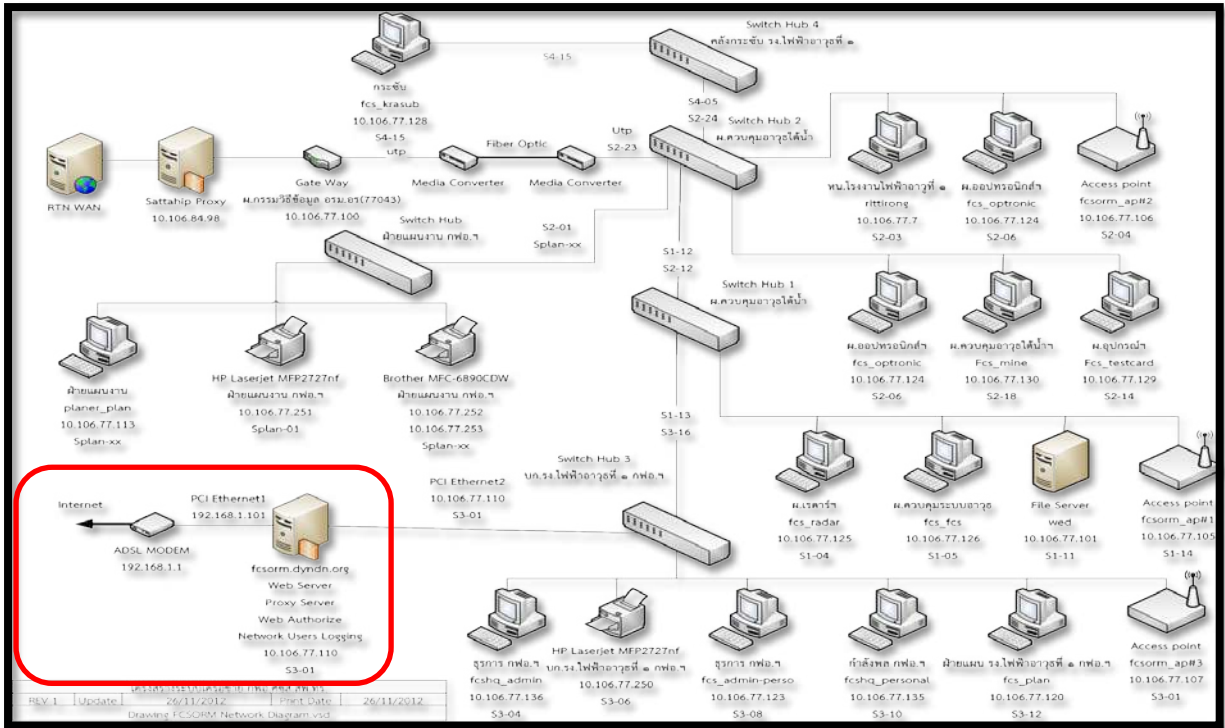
Switch Hub 4
คลังกระซับ รง.ไฟฟ้าอาวุธที่ ๑

S4-15

กระซับ
fcs_krasub
10.106.77.128
S4-15
utp

S4-05
S2-24
Switch Hub 2
ผ.ควบคุมอาวุธใต้น้ำ

Utp
S2-23

RTN WAN

Sattahip Proxy
10.106.84.98

Gate Way
ผ.กรรมวิธีข้อมูล อรม.อร(77043)
10.106.77.100

Fiber Optic
Media Converter
Media Converter

ทน.โรงงานไฟฟ้าอาวุธที่ ๑
rittirong
10.106.77.7
S2-03

ผ.ออปทรอนิกส์ฯ
fcs_optronic
10.106.77.124
S2-06

Access point
fcsorm_ap#2
10.106.77.106
S2-04

Switch Hub
ฝ่ายแผนงาน กฟอ.ฯ

S2-01
Splan-xx

S1-12
S2-12

Switch Hub 1
ผ.ควบคุมอาวุธใต้น้ำ

ผ.ออปทรอนิกส์ฯ
fcs_optronic
10.106.77.124
S2-06

ผ.ควบคุมอาวุธใต้น้ำฯ
Fcs_mine
10.106.77.130
S2-18

ผ.อุปกรณ์ฯ
Fcs_testcard
10.106.77.129
S2-14

ฝ่ายแผนงาน
planer_plan
10.106.77.113
Splan-xx

HP Laserjet MFP2727nf
ฝ่ายแผนงาน กฟอ.ฯ
10.106.77.251
Splan-01

Brother MFC-6890CDW
ฝ่ายแผนงาน กฟอ.ฯ
10.106.77.252
10.106.77.253
Splan-xx

S1-13
S3-16

Switch Hub 3
บก.รง.ไฟฟ้าอาวุธที่ ๑ กฟอ.ฯ

PCI Ethernet2
10.106.77.110
S3-01

ผ.เรดาร์ฯ
fcs_radar
10.106.77.125
S1-04

ผ.ควบคุมระบบอาวุธ
fcs_fcs
10.106.77.126
S1-05

File Server
wed
10.106.77.101
S1-11

Access point
fcsorm_ap#1
10.106.77.105
S1-14

Internet

PCI Ethernet1
192.168.1.101

ADSL MODEM
192.168.1.1

fcsorm.dyndn.org
Web Server
Proxy Server
Web Authorize
Network Users Logging
10.106.77.110
S3-01

ธุรการ กฟอ.ฯ
fcshq_admin
10.106.77.136
S3-04

HP Laserjet MFP2727nf
บก.รง.ไฟฟ้าอาวุธที่ ๑ กฟอ.ฯ
10.106.77.250
S3-06

ธุรการ กฟอ.ฯ
fcs_admin-perso
10.106.77.123
S3-08

กำลังพล กฟอ.ฯ
fcshq_personal
10.106.77.135
S3-10

ฝ่ายแผน รง.ไฟฟ้าอาวุธที่ ๑ กฟอ.ฯ
fcs_plan
10.106.77.120
S3-12

Access point
fcsorm_ap#3
10.106.77.107
S3-01

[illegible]
REV 1 | Update | 26/11/2012 | Print Date | 26/11/2012
Drawing FCSORM Network Diagram.vsd